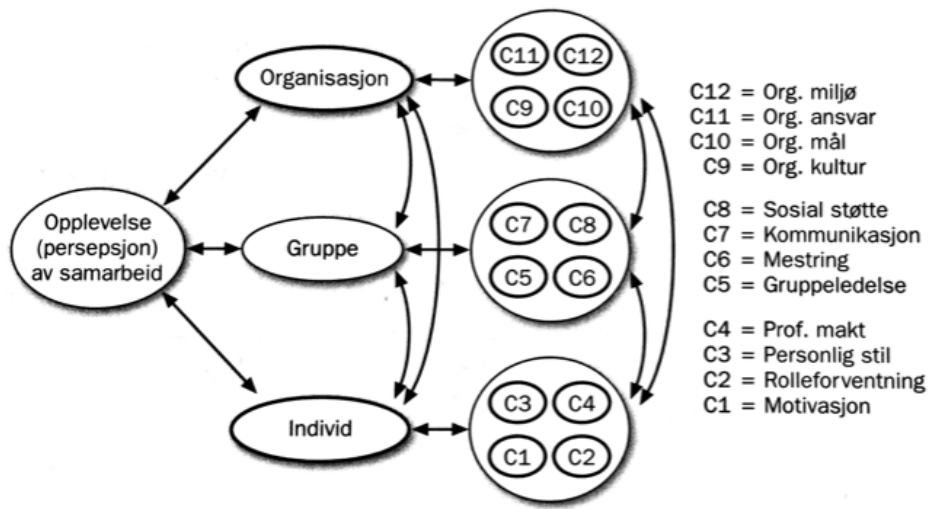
Opplevelse (persepsjon) av samarbeid

Organisasjon

Gruppe

Individ

C11 C12
C9 C10

C7 C8
C5 C6

C3 C4
C1 C2

C12 = Org. miljø
C11 = Org. ansvar
C10 = Org. mål
C9 = Org. kultur

C8 = Sosial støtte
C7 = Kommunikasjon
C6 = Mestring
C5 = Gruppeledelse

C4 = Prof. makt
C3 = Personlig stil
C2 = Rolleforventning
C1 = Motivasjon